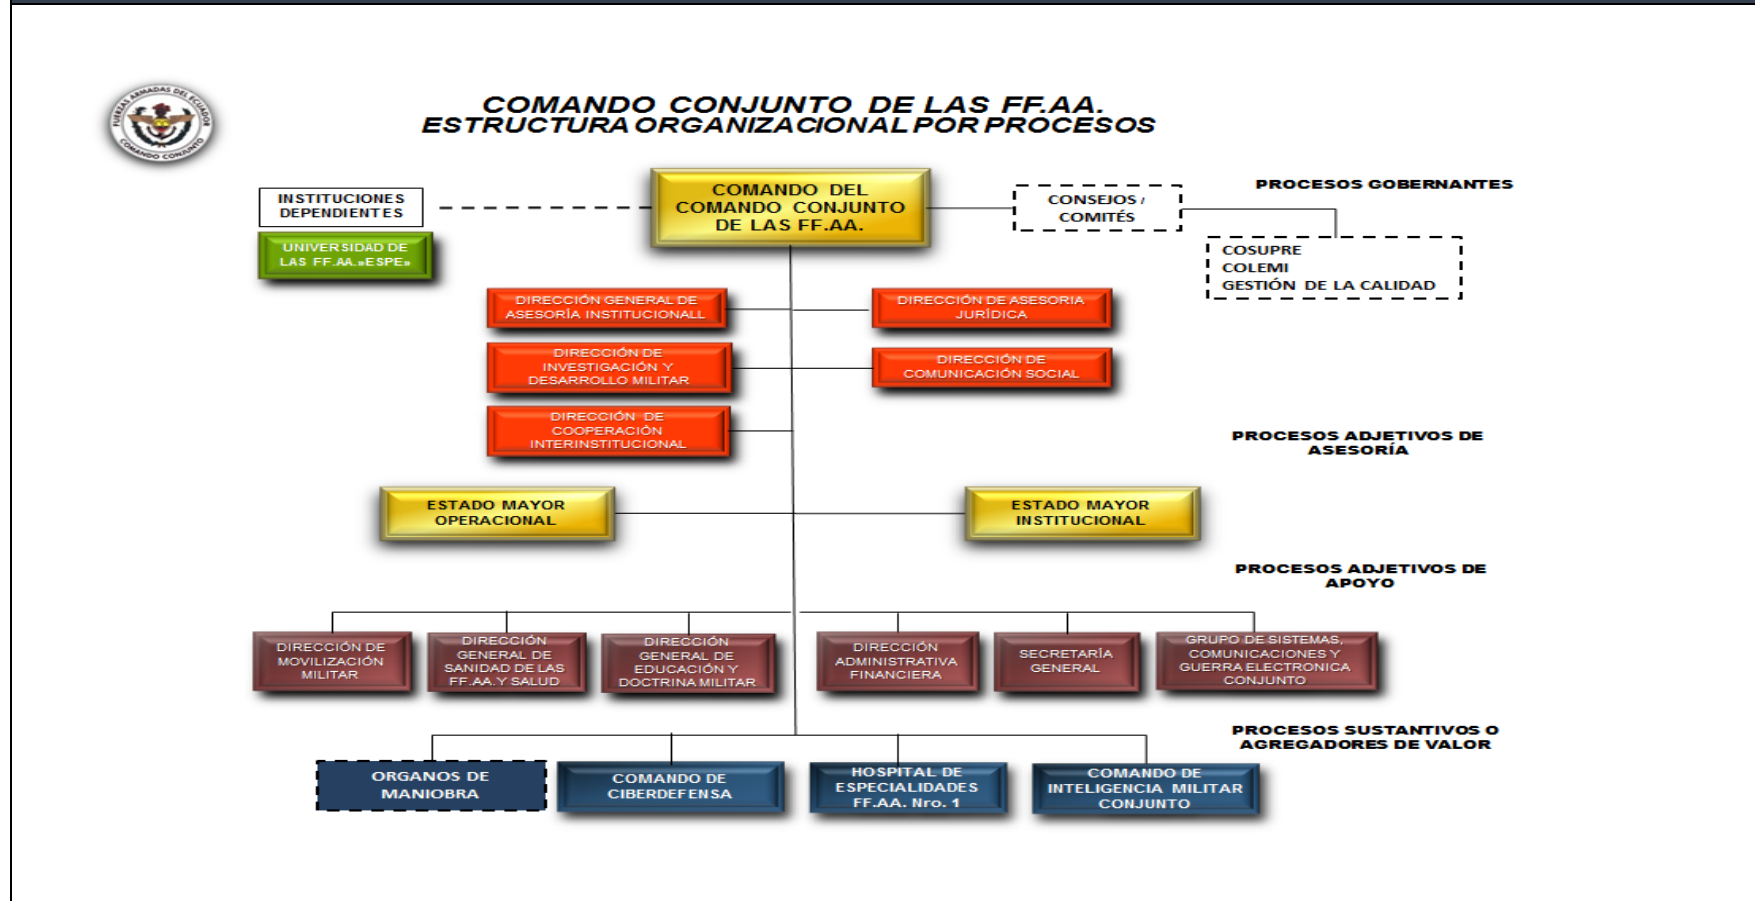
FUERZAS ARMADAS DEL ECUADOR
COMANDO CONJUNTO

COMANDO CONJUNTO DE LAS FF.AA.
ESTRUCTURA ORGANIZACIONAL POR PROCESOS

INSTITUCIONES DEPENDIENTES

UNIVERSIDAD DE LAS FF.AA.»ESPE»

COMANDO DEL COMANDO CONJUNTO DE LAS FF.AA.

CONSEJOS / COMITÉS

PROCESOS GOBERNANTES

COSUPRE
COLEMI
GESTIÓN DE LA CALIDAD

DIRECCIÓN GENERAL DE ASESORÍA INSTITUCIONALL

DIRECCIÓN DE ASESORIA JURÍDICA

DIRECCIÓN DE INVESTIGACIÓN Y DESARROLLO MILITAR

DIRECCIÓN DE COMUNICACIÓN SOCIAL

DIRECCIÓN DE COOPERACIÓN INTERINSTITUCIONAL

PROCESOS ADJETIVOS DE ASESORÍA

ESTADO MAYOR OPERACIONAL

ESTADO MAYOR INSTITUCIONAL

PROCESOS ADJETIVOS DE APOYO

DIRECCIÓN DE MOVILIZACIÓN MILITAR

DIRECCIÓN GENERAL DE SANIDAD DE LAS FF.AA.Y SALUD

DIRECCIÓN GENERAL DE EDUCACIÓN Y DOCTRINA MILITAR

DIRECCIÓN ADMINISTRATIVA FINANCIERA

SECRETARÍA GENERAL

GRUPO DE SISTEMAS, COMUNICACIONES Y GUERRA ELECTRONICA CONJUNTO

PROCESOS SUSTANTIVOS O AGREGADORES DE VALOR

ORGANOS DE MANIOBRA

COMANDO DE CIBERDEFENSA

HOSPITAL DE ESPECIALIDADES FF.AA. Nro. 1

COMANDO DE INTELIGENCIA MILITAR CONJUNTO